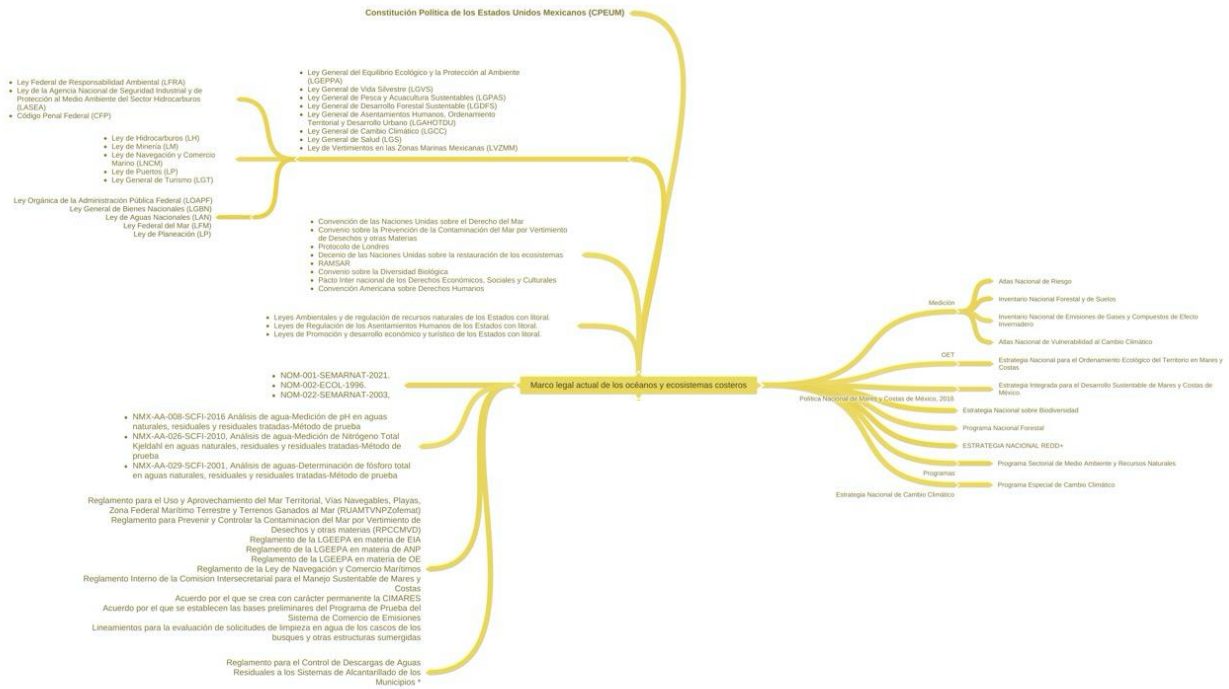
Constitución Política de los Estados Unidos Mexicanos (CPEUM)

- Ley Federal de Responsabilidad Ambiental (LFRA)
- Ley de la Agencia Nacional de Seguridad Industrial y de Protección al Medio Ambiente del Sector Hidrocarburos (LASEA)
- Código Penal Federal (CFP)

- Ley General del Equilibrio Ecológico y la Protección al Ambiente (LGEEPA)
- Ley General de Vida Silvestre (LGVS)
- Ley General de Pesca y Acuacultura Sustentables (LGPAS)
- Ley General de Desarrollo Forestal Sustentable (LGDFS)
- Ley General de Asentamientos Humanos, Ordenamiento Territorial y Desarrollo Urbano (LGAHOTDU)
- Ley General de Cambio Climático (LGCC)
- Ley General de Salud (LGS)
- Ley de Vertimientos en las Zonas Marinas Mexicanas (LVZMM)

- Ley de Hidrocarburos (LH)
- Ley de Minería (LM)
- Ley de Navegación y Comercio Marino (LNCM)
- Ley de Puertos (LP)
- Ley General de Turismo (LGT)

Ley Orgánica de la Administración Pública Federal (LOAPF)
Ley General de Bienes Nacionales (LGBN)
Ley de Aguas Nacionales (LAN)
Ley Federal del Mar (LFM)
Ley de Planeación (LP)

- Convención de las Naciones Unidas sobre el Derecho del Mar
- Convenio sobre la Prevención de la Contaminación del Mar por Vertimiento de Desechos y otras Materias
- Protocolo de Londres
- Decenio de las Naciones Unidas sobre la restauración de los ecosistemas
- RAMSAR
- Convenio sobre la Diversidad Biológica
- Pacto Inter nacional de los Derechos Económicos, Sociales y Culturales
- Convención Americana sobre Derechos Humanos

- Leyes Ambientales y de regulación de recursos naturales de los Estados con litoral.
- Leyes de Regulación de los Asentamientos Humanos de los Estados con litoral.
- Leyes de Promoción y desarrollo económico y turístico de los Estados con litoral.

- NOM-001-SEMARNAT-2021,
- NOM-002-ECOL-1996,
- NOM-022-SEMARNAT-2003,

Marco legal actual de los océanos y ecosistemas costeros

- NMX-AA-008-SCFI-2016 Análisis de agua-Medición de pH en aguas naturales, residuales y residuales tratadas-Método de prueba
- NMX-AA-026-SCFI-2010, Análisis de agua-Medición de Nitrógeno Total Kjeldahl en aguas naturales, residuales y residuales tratadas-Método de prueba
- NMX-AA-029-SCFI-2001, Análisis de aguas-Determinación de fósforo total en aguas naturales, residuales y residuales tratadas-Método de prueba

Reglamento para el Uso y Aprovechamiento del Mar Territorial, Vías Navegables, Playas, Zona Federal Marítimo Terrestre y Terrenos Ganados al Mar (RUAMTVNPZofemat)
Reglamento para Prevenir y Controlar la Contaminacion del Mar por Vertimiento de Desechos y otras materias (RPCCMVD)
Reglamento de la LGEEPA en materia de EIA
Reglamento de la LGEEPA en materia de ANP
Reglamento de la LGEEPA en materia de OE
Reglamento de la Ley de Navegación y Comercio Marítimos
Reglamento Interno de la Comision Intersecretarial para el Manejo Sustentable de Mares y Costas
Acuerdo por el que se crea con carácter permanente la CIMARES
Acuerdo por el que se establecen las bases preliminares del Programa de Prueba del Sistema de Comercio de Emisiones
Lineamientos para la evaluación de solicitudes de limpieza en agua de los cascos de los busques y otras estructuras sumergidas

Reglamento para el Control de Descargas de Aguas Residuales a los Sistemas de Alcantarillado de los Municipios *

Medición
Atlas Nacional de Riesgo
Inventario Nacional Forestal y de Suelos
Inventario Nacional de Emisiones de Gases y Compuestos de Efecto Invernadero
Atlas Nacional de Vulnerabilidad al Cambio Climático
OET
Estrategia Nacional para el Ordenamiento Ecológico del Territorio en Mares y Costas
Política Nacional de Mares y Costas de México, 2018
Estrategia Integrada para el Desarrollo Sustentable de Mares y Costas de México
Estrategia Nacional sobre Biodiversidad
Programa Nacional Forestal
ESTRATEGIA NACIONAL REDD+
Programa Sectorial de Medio Ambiente y Recursos Naturales
Programas
Programa Especial de Cambio Climático
Estrategia Nacional de Cambio Climático